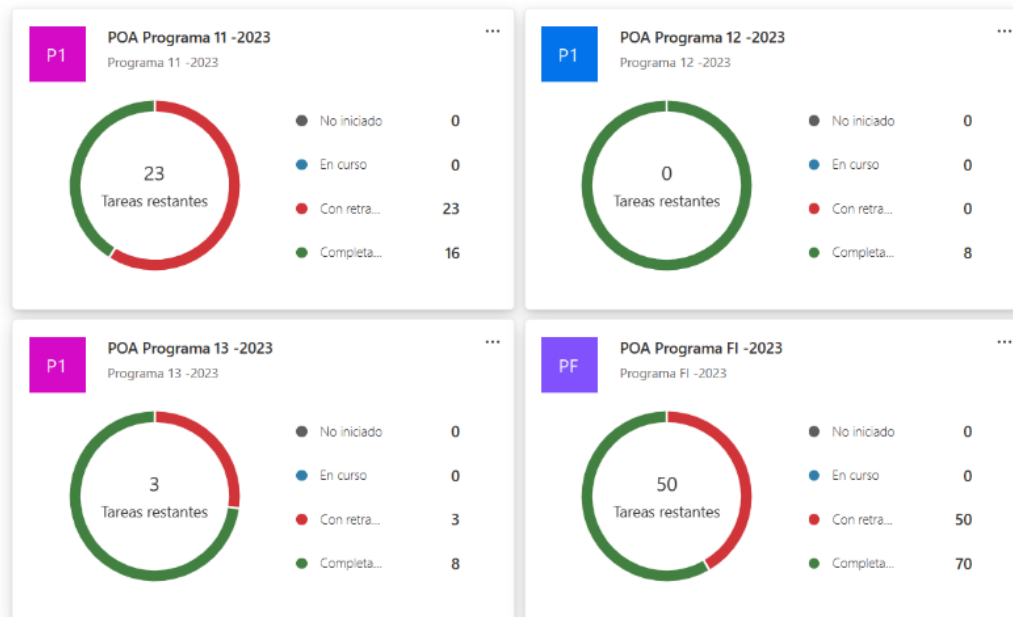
P1

POA Programa 11 -2023

Programa 11 -2023

···

23
Tareas restantes

No iniciado 0

En curso 0

Con retra... 23

Completa... 16

P1

POA Programa 12 -2023

Programa 12 -2023

···

0
Tareas restantes

No iniciado 0

En curso 0

Con retra... 0

Completa... 8

P1

POA Programa 13 -2023

Programa 13 -2023

···

3
Tareas restantes

No iniciado 0

En curso 0

Con retra... 3

Completa... 8

PF

POA Programa FI -2023

Programa FI -2023

···

50
Tareas restantes

No iniciado 0

En curso 0

Con retra... 50

Completa... 70